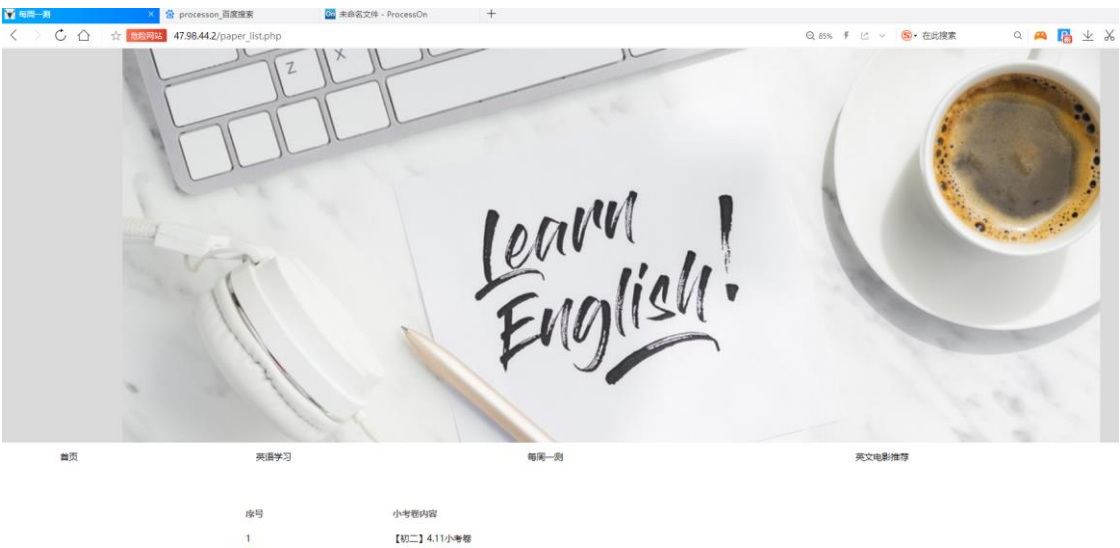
每周一测
processon_百度搜索
未命名文件 - ProcessOn
+
危险网站 47.98.44.2/paper_list.php
85%
在此搜索

Z X

Learn English!

首页
英语学习
每周一测
英文电影推荐

| 序号 | 小考卷内容 |
|---|---|
| 1 | 【初二】4.11小考卷 |